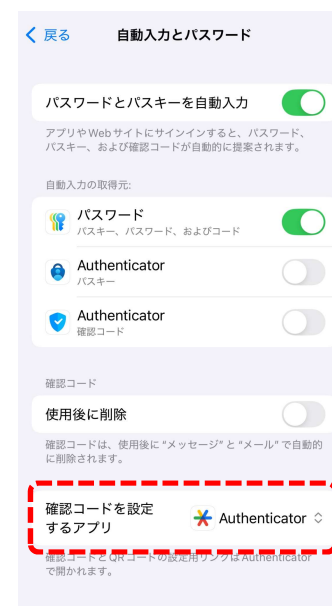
< 戻る

自動入力とパスワード

パスワードとパスキーを自動入力

アプリやWebサイトにサインインすると、パスワード、パスキー、および確認コードが自動的に提案されます。

自動入力の取得元:

パスワード
パスキー、パスワード、およびコード

Authenticator
パスキー

Authenticator
確認コード

確認コード

使用後に削除

確認コードは、使用後に"メッセージ"と"メール"で自動的に削除されます。

確認コードを設定するアプリ

Authenticator

確認コードとQRコードの設定用リンクはAuthenticatorで開かれます。